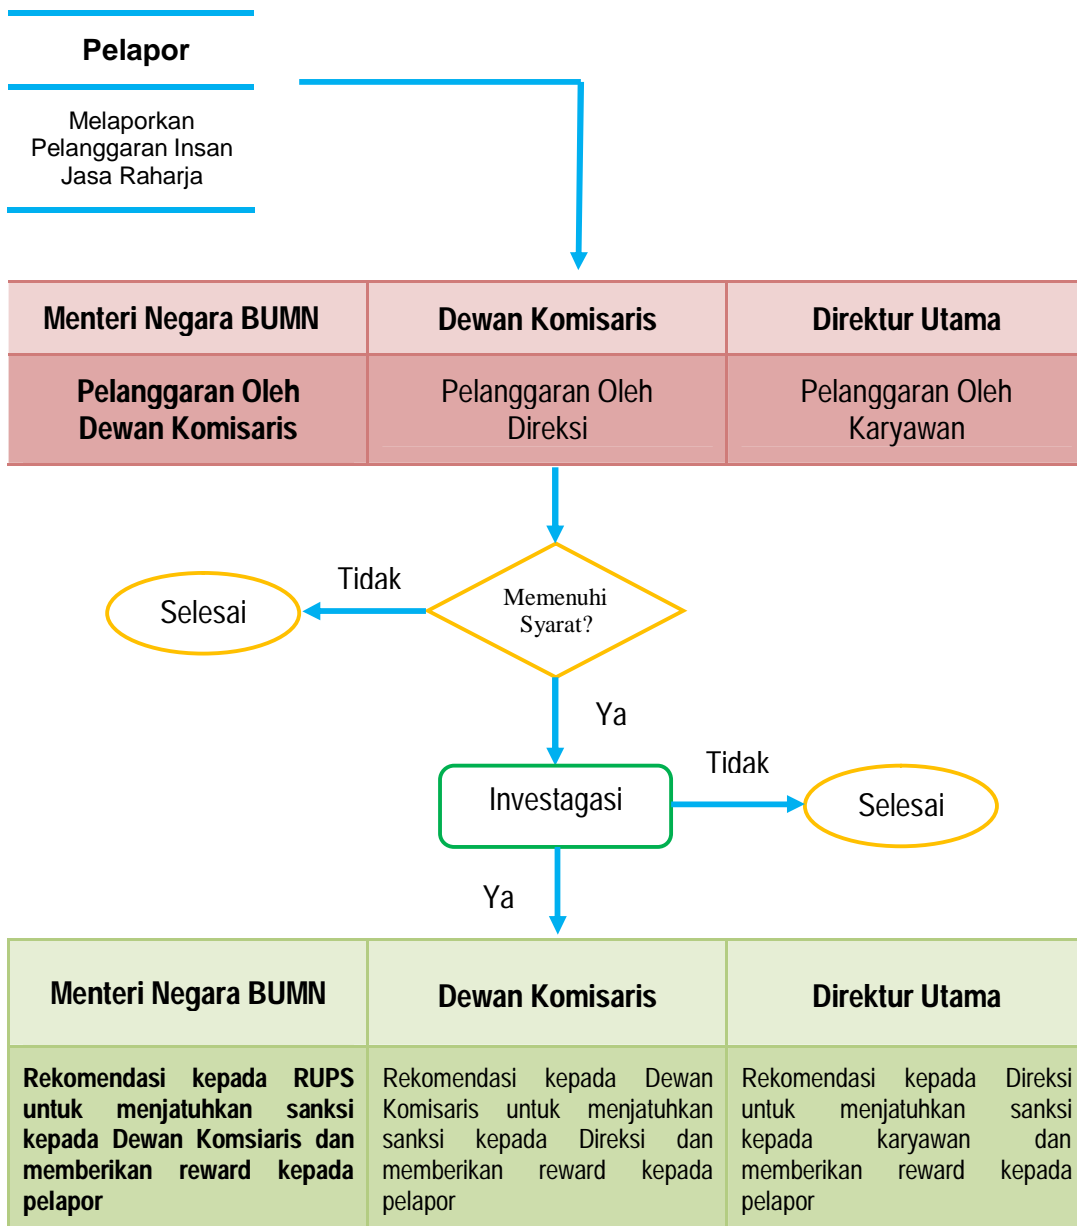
Pelapor

Melaporkan Pelanggaran Insan Jasa Raharja

| Menteri Negara BUMN | Dewan Komisaris | Direktur Utama |
|---|---|---|
| Pelanggaran Oleh Dewan Komisaris | Pelanggaran Oleh Direksi | Pelanggaran Oleh Karyawan |

Memenuhi Syarat?

Tidak

Selesai

Ya

Investagasi

Tidak

Selesai

Ya

| Menteri Negara BUMN | Dewan Komisaris | Direktur Utama |
|---|---|---|
| Rekomendasi kepada RUPS untuk menjatuhkan sanksi kepada Dewan Komsiaris dan memberikan reward kepada pelapor | Rekomendasi kepada Dewan Komisaris untuk menjatuhkan sanksi kepada Direksi dan memberikan reward kepada pelapor | Rekomendasi kepada Direksi untuk menjatuhkan sanksi kepada karyawan dan memberikan reward kepada pelapor |